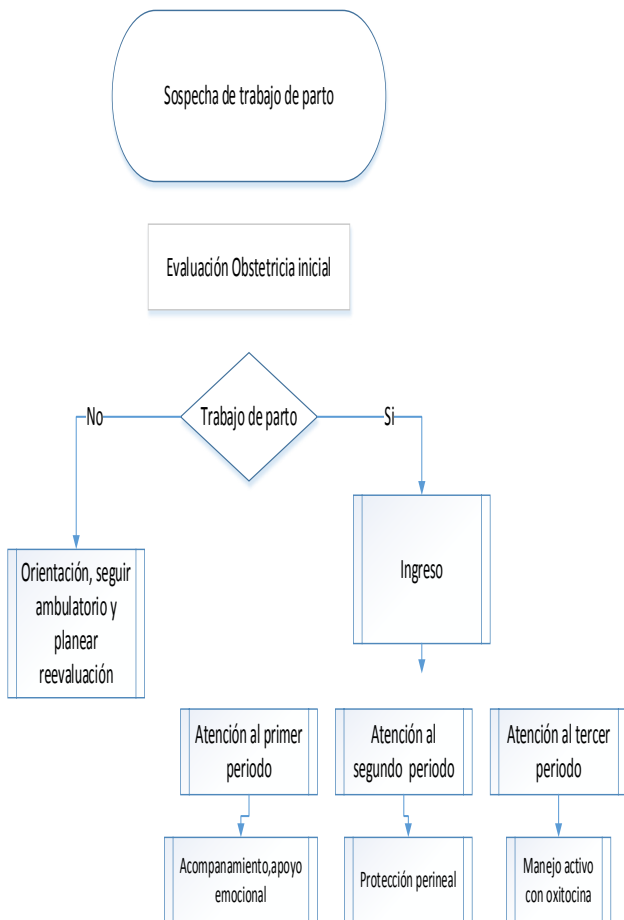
Sospecha de trabajo de parto

Evaluación Obstetricia inicial

Trabajo de parto

No

Si

Orientación, seguir ambulatorio y planear reevaluación

Ingreso

Atención al primer periodo

Atención al segundo periodo

Atención al tercer periodo

Acompanamiento,apoyo emocional

Protección perineal

Manejo activo con oxitocina